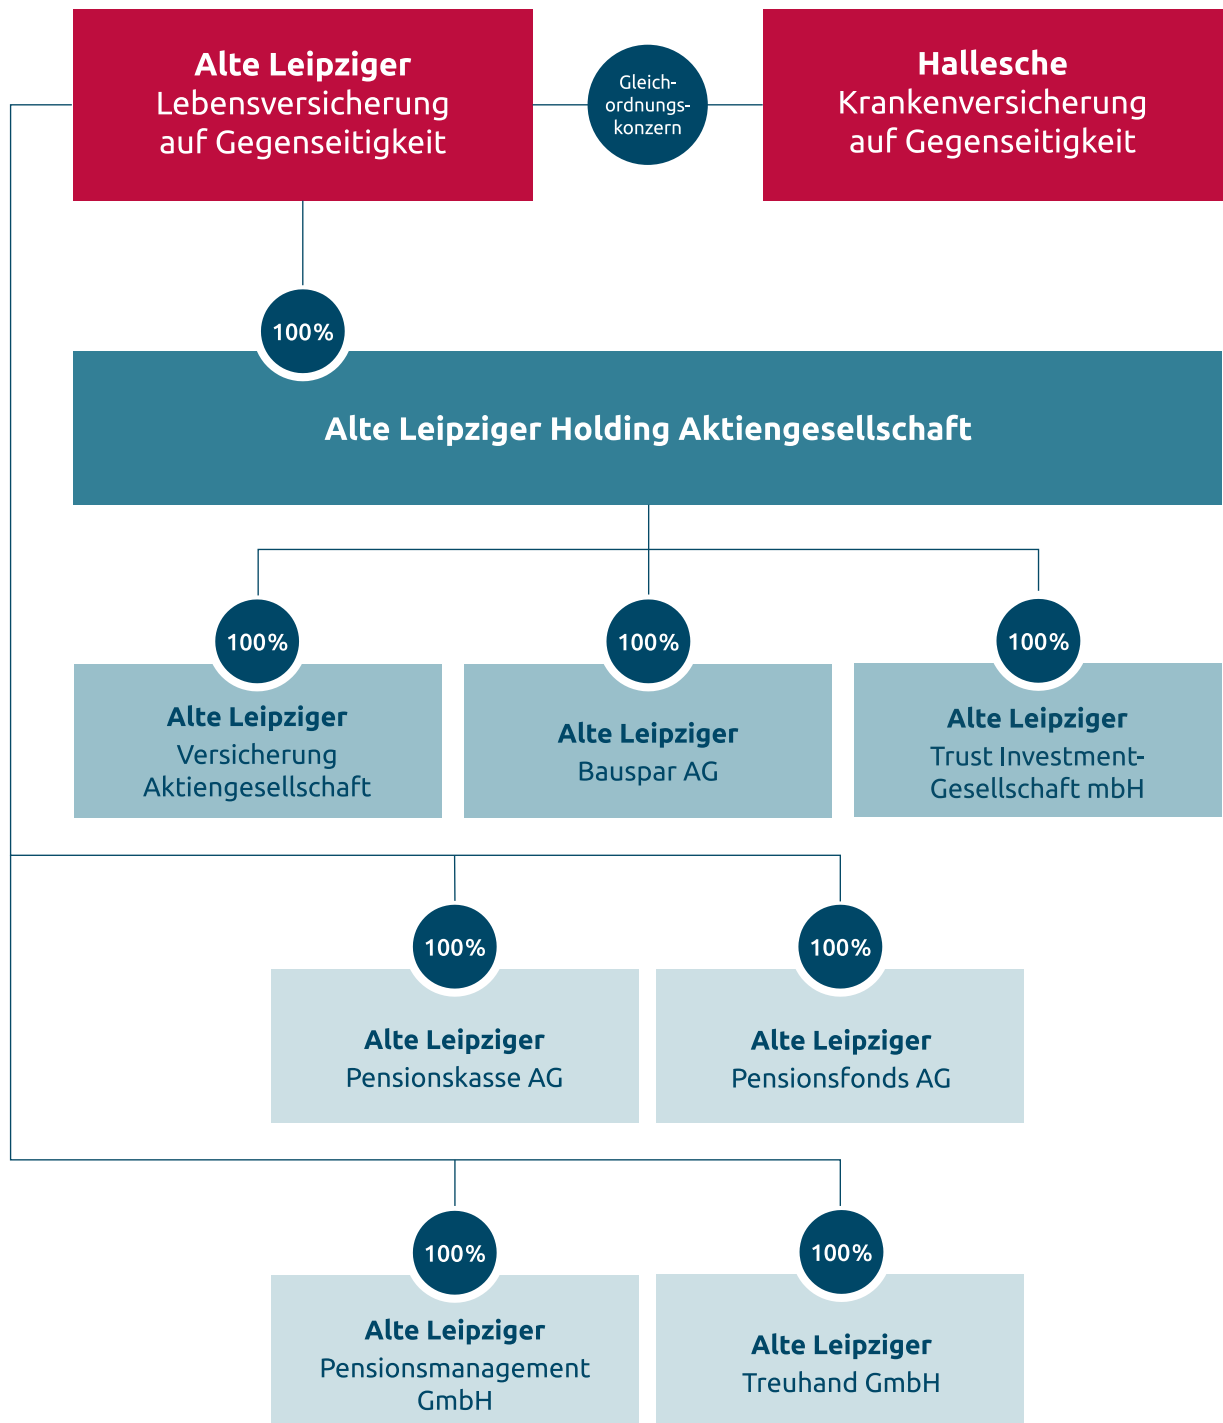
Alte Leipziger
Lebensversicherung
auf Gegenseitigkeit

Gleichordnungskonzern

Hallesche
Krankenversicherung
auf Gegenseitigkeit

100%

Alte Leipziger Holding Aktiengesellschaft

100%

Alte Leipziger
Versicherung
Aktiengesellschaft

100%

Alte Leipziger
Bauspar AG

100%

Alte Leipziger
Trust Investment-Gesellschaft mbH

100%

Alte Leipziger
Pensionskasse AG

100%

Alte Leipziger
Pensionsfonds AG

100%

Alte Leipziger
Pensionsmanagement
GmbH

100%

Alte Leipziger
Treuhand GmbH